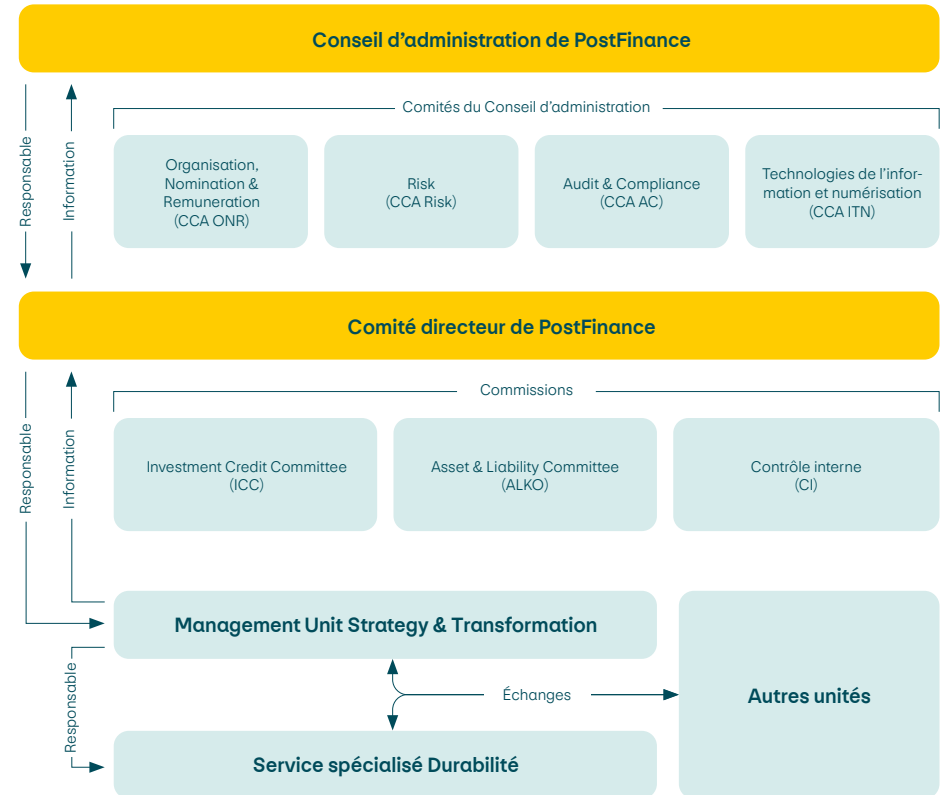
Conseil d’administration de PostFinance

Responsable

Information

Comités du Conseil d’administration

Organisation, Nomination & Remuneration (CCA ONR)

Risk (CCA Risk)

Audit & Compliance (CCA AC)

Technologies de l’information et numérisation (CCA ITN)

Comité directeur de PostFinance

Responsable

Information

Commissions

Investment Credit Committee (ICC)

Asset & Liability Committee (ALKO)

Contrôle interne (CI)

Management Unit Strategy & Transformation

Responsable

Échanges

Autres unités

Service spécialisé Durabilité